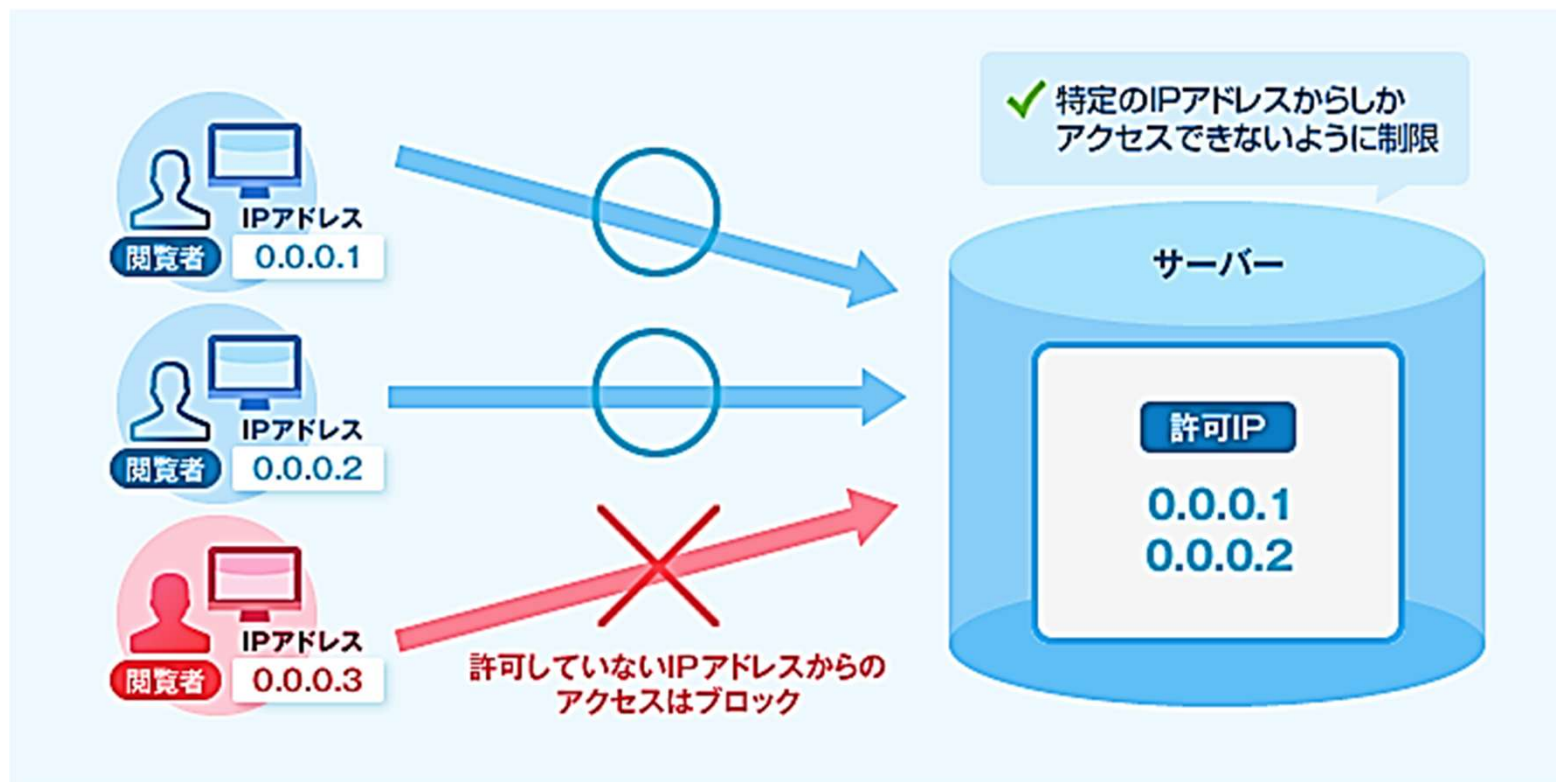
特定のIPアドレスからしかアクセスできないように制限

IPアドレス
閲覧者 0.0.0.1

IPアドレス
閲覧者 0.0.0.2

IPアドレス
閲覧者 0.0.0.3

許可していないIPアドレスからのアクセスはブロック

サーバー

許可IP
0.0.0.1
0.0.0.2